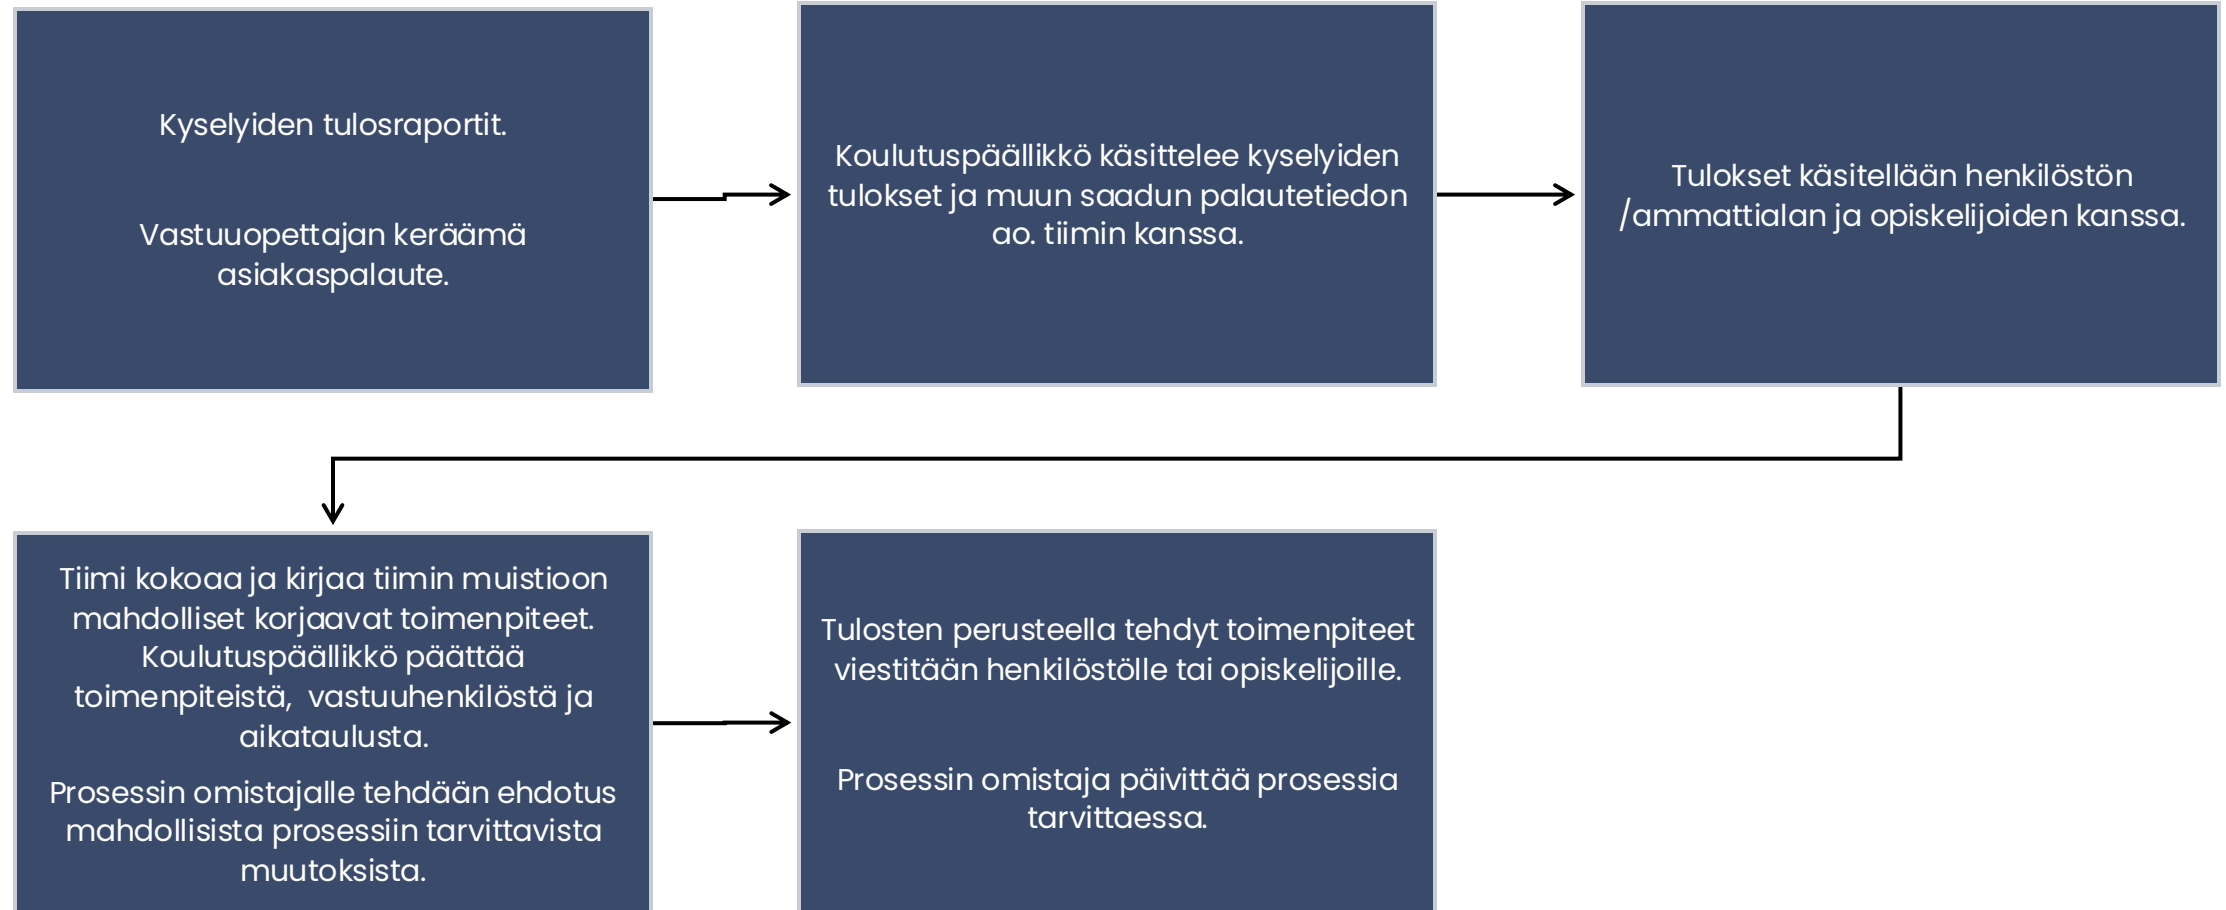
Kyselyiden tulosraportit.

Vastuuopettajan keräämä asiakaspalaute.

Koulutuspäällikkö käsittelee kyselyiden tulokset ja muun saadun palautetiedon ao. tiimin kanssa.

Tulokset käsitellään henkilöstön /ammattialan ja opiskelijoiden kanssa.

Tiimi kokoaa ja kirjaa tiimin muistioon mahdolliset korjaavat toimenpiteet. Koulutuspäällikkö päättää toimenpiteistä, vastuuhenkilöstä ja aikataulusta.

Prosessin omistajalle tehdään ehdotus mahdollisista prosessiin tarvittavista muutoksista.

Tulosten perusteella tehdyt toimenpiteet viestitään henkilöstölle tai opiskelijoille.

Prosessin omistaja päivittää prosessia tarvittaessa.